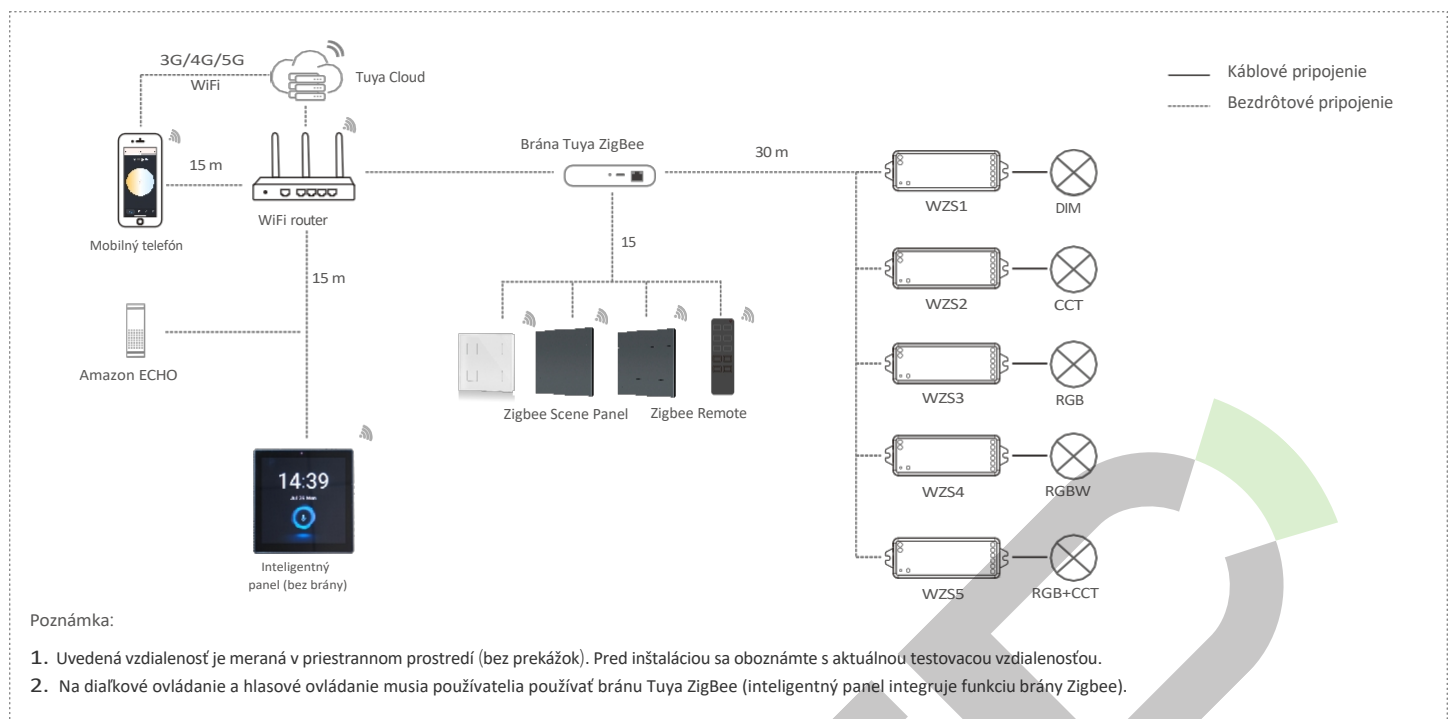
Káblové pripojenie
Bezdrôtové pripojenie

3G/4G/5G
WiFi
Tuya Cloud

15 m
Mobilný telefón
WiFi router
Brána Tuya ZigBee
30 m
15
15 m
Amazon ECHO
Zigbee Scene Panel
Zigbee Remote
14:39
Inteligentný panel (bez brány)

WZS1
DIM
WZS2
CCT
WZS3
RGB
WZS4
RGBW
WZS5
RGB+CCT

Poznámka:

1. Uvedená vzdialenosť je meraná v priestrannom prostredí (bez prekážok). Pred inštaláciou sa oboznámte s aktuálnou testovacou vzdialenosťou.

2. Na diaľkové ovládanie a hlasové ovládanie musia používatelia používať bránu Tuya ZigBee (inteligentný panel integruje funkciu brány Zigbee).